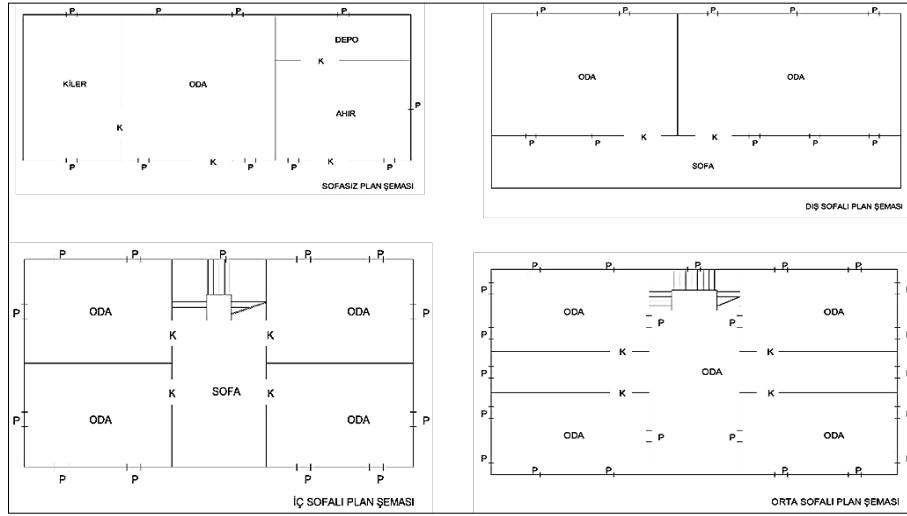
P P P P
DEPO
KİLER
ODA
K
P
AHIR
K
P P K P P K P
SOFASIZ PLAN ŞEMASI

P P P P P
ODA
ODA
P P K K P P P
SOFA
DIŞ SOFALI PLAN ŞEMASI

P P P P P
P ODA ODA P
K K
K SOFA K
P ODA ODA P
P P P P
İÇ SOFALI PLAN ŞEMASI

P P P P
P ODA P P ODA
P
K K
P ODA
P K K
P ODA P P ODA
P
P P P P
ORTA SOFALI PLAN ŞEMASI